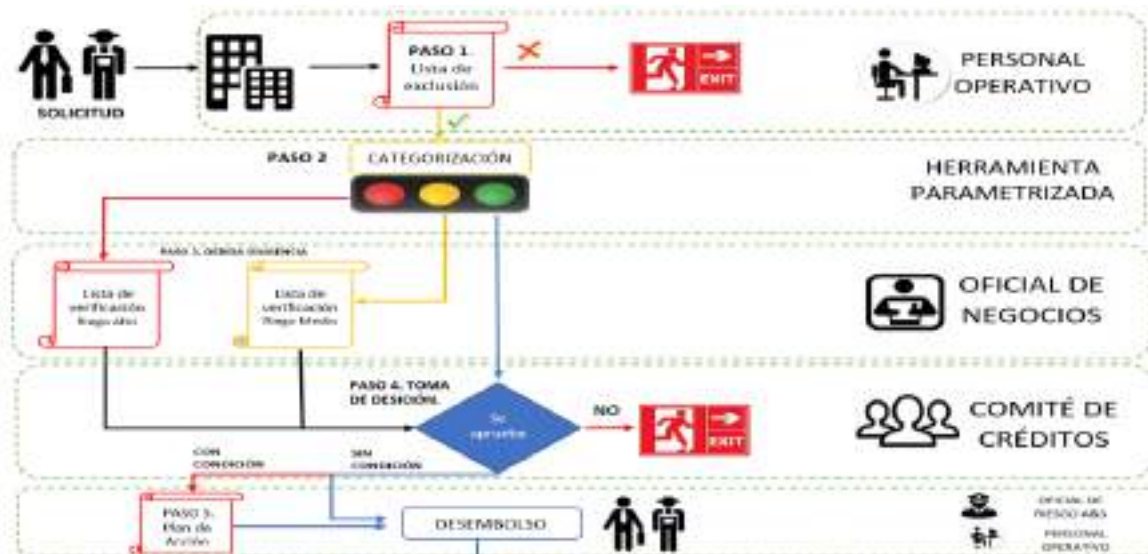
SOLICITUD

PASO 1. Lista de exclusión

EXIT

PERSONAL OPERATIVO

PASO 2

CATEGORIZACIÓN

HERRAMIENTA PARAMETRIZADA

PASO 3. DEBIDA DILIGENCIA

Lista de verificación Riesgo Alto

Lista de verificación Riesgo Medio

OFICIAL DE NEGOCIOS

PASO 4. TOMA DE DESICIÓN.

Se aprueba

NO

EXIT

COMITÉ DE CRÉDITOS

CON CONDICIÓN

SIN CONDICIÓN

PASO 5. Plan de Acción

DESEMBOLSO

OFICIAL DE RIESGO AS

PERSONAL OPERATIVO